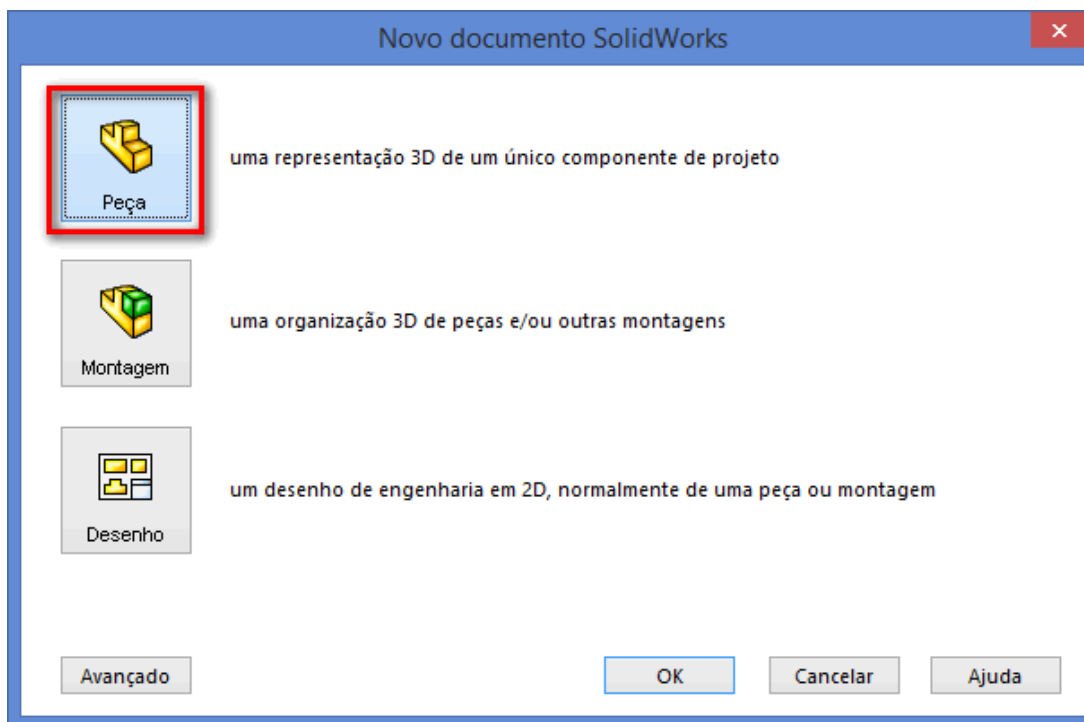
Novo documento SolidWorks

Peça

uma representação 3D de um único componente de projeto

Montagem

uma organização 3D de peças e/ou outras montagens

Desenho

um desenho de engenharia em 2D, normalmente de uma peça ou montagem

Avançado

OK

Cancelar

Ajuda